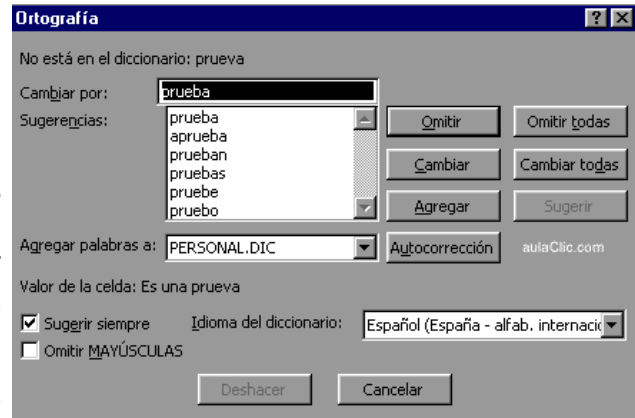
Ortografía

?

X

No está en el diccionario: prueva

Cambiar por: prueba

Sugerencias:

prueba
aprueba
prueban
pruebas
pruebe
pruebo

Omitir

Omitir todas

Cambiar

Cambiar todas

Agregar

Sugerir

Agregar palabras a: PERSONAL.DIC

Autocorrección

aulaClic.com

Valor de la celda: Es una prueva

Sugerir siempre

Idioma del diccionario: Español (España - alfab. internaci

Omitir MAYÚSCULAS

Deshacer

Cancelar